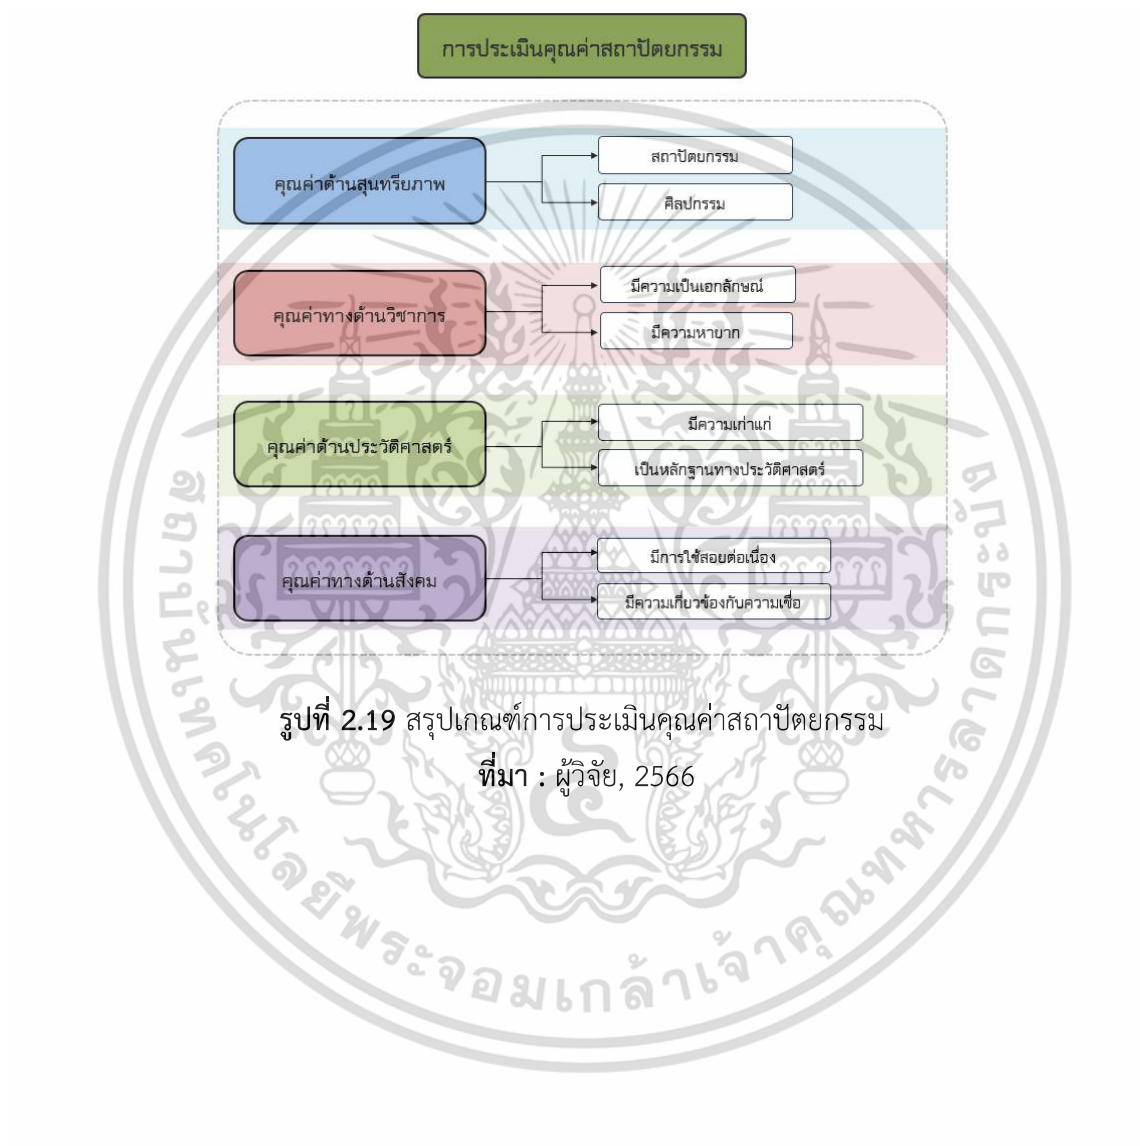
การประเมินคุณค่าสถาปัตยกรรม

คุณค่าด้านสุนทรียภาพ

สถาปัตยกรรม

ศิลปกรรม

คุณค่าทางด้านวิชาการ

มีความเป็นเอกลักษณ์

มีความหายาก

คุณค่าด้านประวัติศาสตร์

มีความเก่าแก่

เป็นหลักฐานทางประวัติศาสตร์

คุณค่าทางด้านสังคม

มีการใช้สอยต่อเนื่อง

มีความเกี่ยวข้องกับความเชื่อ

**รูปที่ 2.19** สรุปเกณฑ์การประเมินคุณค่าสถาปัตยกรรม

**ที่มา :** ผู้วิจัย, 2566

สถาบันเทคโนโลยีพระจอมเกล้าเจ้าคุณทหารลาดกระบัง